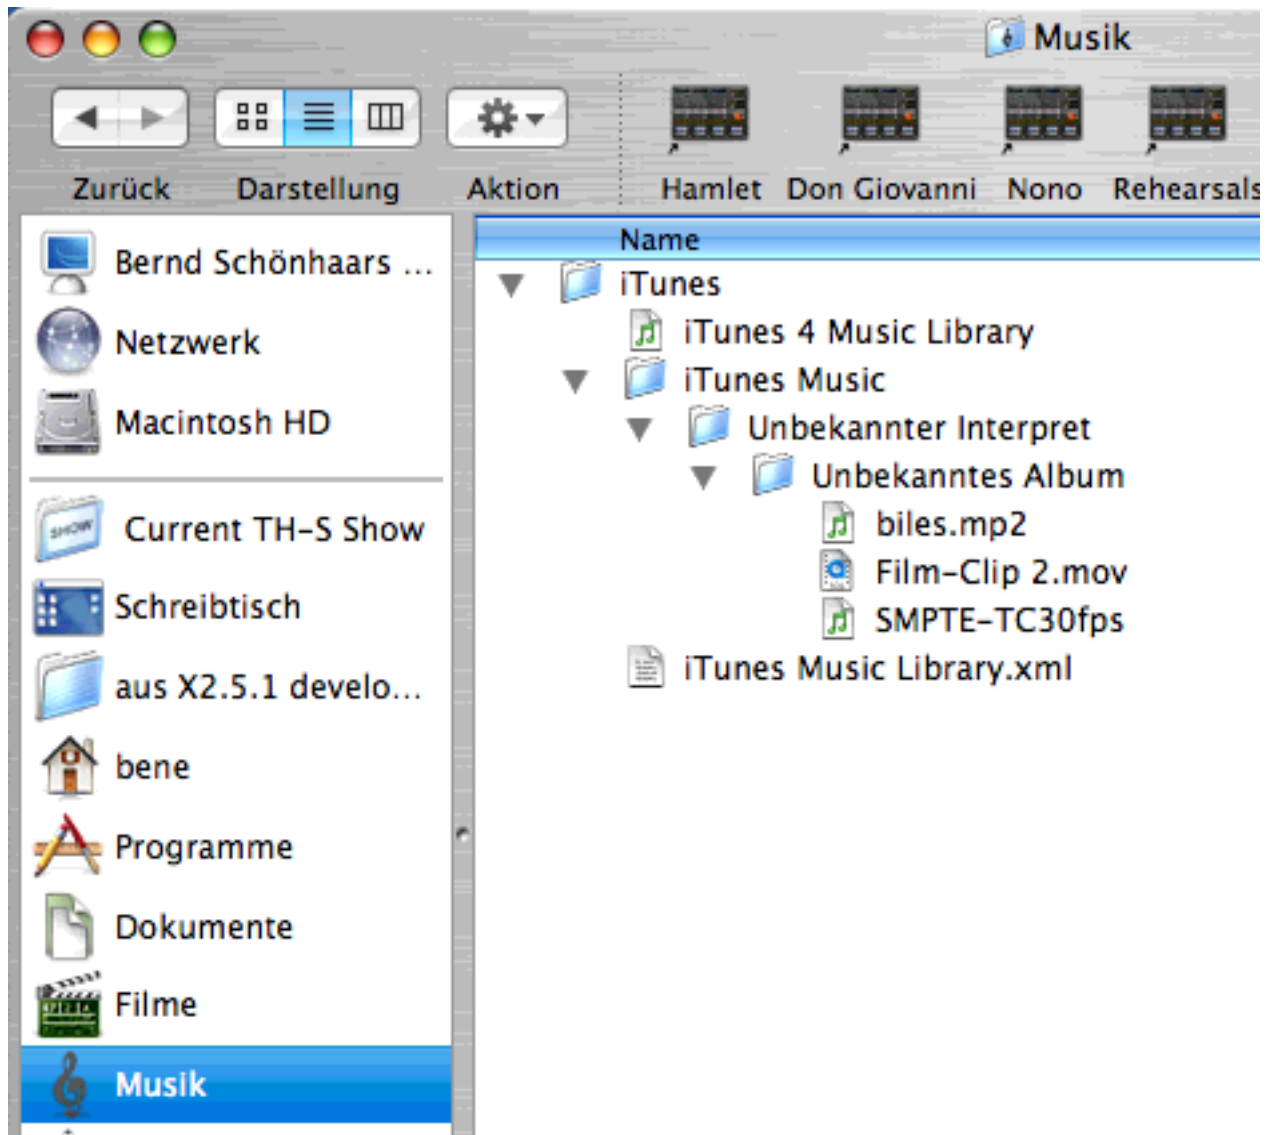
Musik

Zurück Darstellung Aktion Hamlet Don Giovanni Nono Rehearsals

Bernd Schönhaars ...
Netzwerk
Macintosh HD
Current TH-S Show
Schreibtisch
aus X2.5.1 develo...
bene
Programme
Dokumente
Filme
Musik

Name
iTunes
iTunes 4 Music Library
iTunes Music
Unbekannter Interpret
Unbekanntes Album
biles.mp2
Film-Clip 2.mov
SMPTE-TC30fps
iTunes Music Library.xml